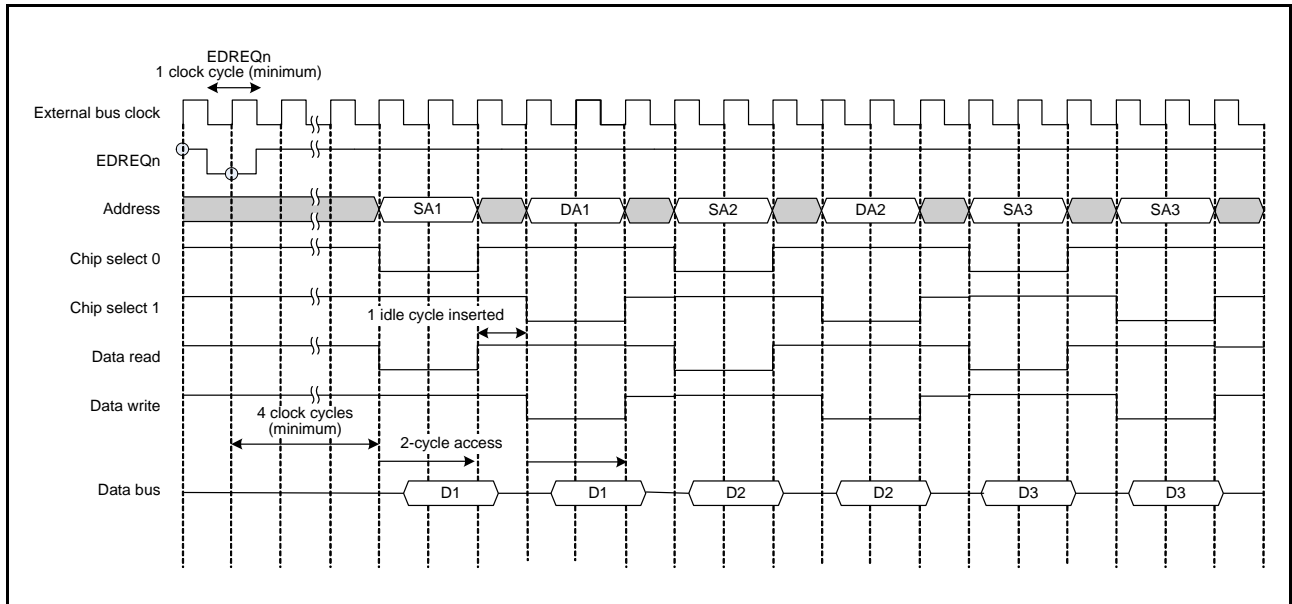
EDREQn
1 clock cycle (minimum)

External bus clock

EDREQn

Address

SA1

DA1

SA2

DA2

SA3

SA3

Chip select 0

Chip select 1

1 idle cycle inserted

Data read

Data write

4 clock cycles (minimum)

2-cycle access

Data bus

D1

D1

D2

D2

D3

D3